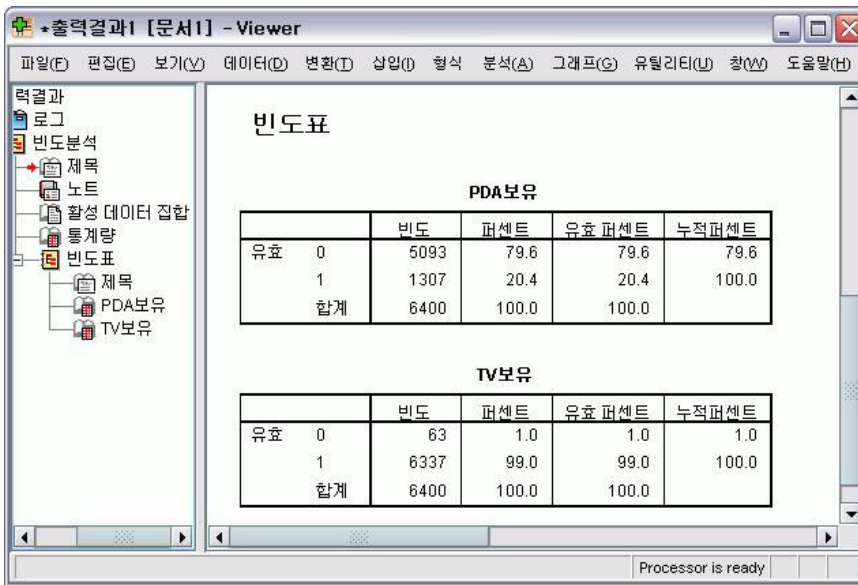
*출력결과1 [문서1] - Viewer

파일(F) 편집(E) 보기(V) 데이터(D) 변환(T) 삽입(I) 형식 분석(A) 그래프(G) 유틸리티(U) 창(W) 도움말(H)

력결과
로그
빈도분석
제목
노트
활성 데이터 집합
통계량
빈도표
제목
PDA보유
TV보유

빈도표

PDA보유

| | | 빈도 | 퍼센트 | 유효 퍼센트 | 누적퍼센트 |
|---|---|---|---|---|---|
| 유효 | 0 | 5093 | 79.6 | 79.6 | 79.6 |
| | 1 | 1307 | 20.4 | 20.4 | 100.0 |
| | 합계 | 6400 | 100.0 | 100.0 | |

TV보유

| | | 빈도 | 퍼센트 | 유효 퍼센트 | 누적퍼센트 |
|---|---|---|---|---|---|
| 유효 | 0 | 63 | 1.0 | 1.0 | 1.0 |
| | 1 | 6337 | 99.0 | 99.0 | 100.0 |
| | 합계 | 6400 | 100.0 | 100.0 | |

Processor is ready